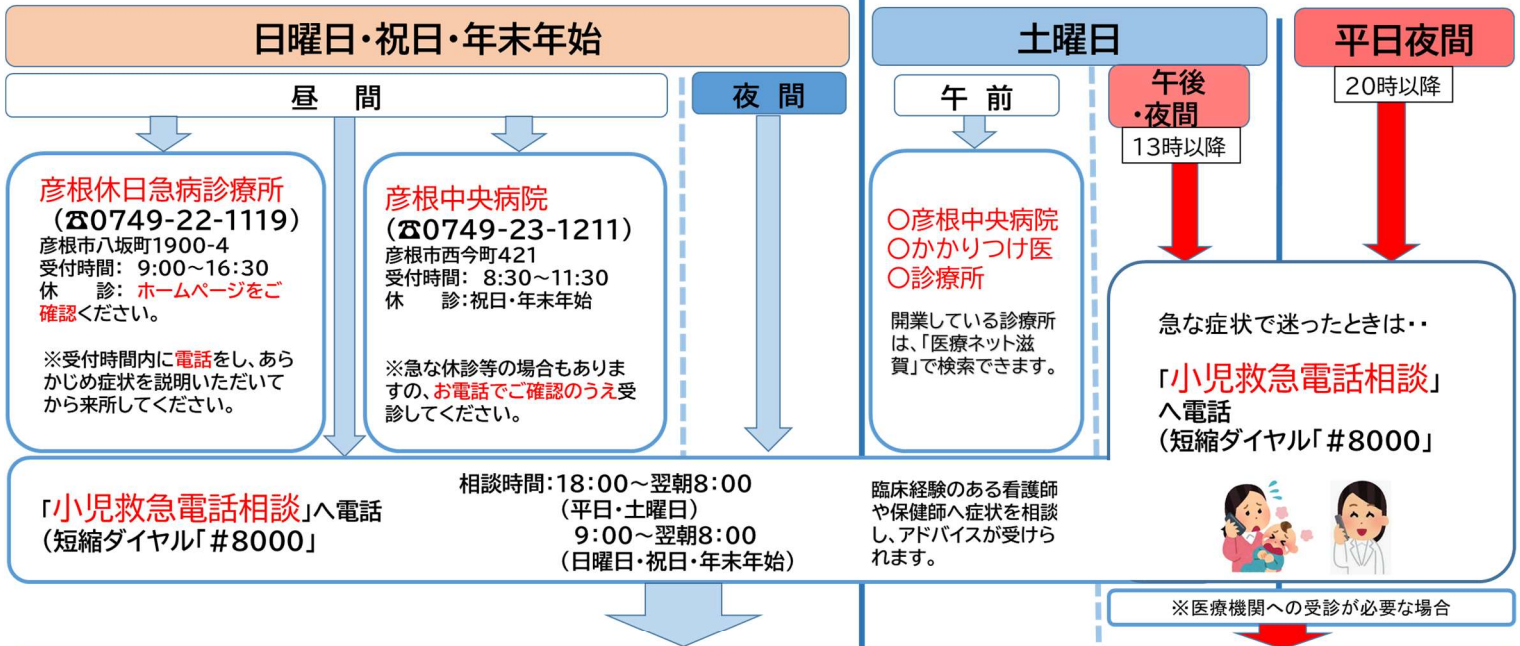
日曜日・祝日・年末年始

昼　間

夜　間

彦根休日急病診療所
（☎0749-22-1119）
彦根市八坂町1900-4
受付時間：9:00～16:30
休　診：ホームページをご確認ください。

※受付時間内に電話をし、あらかじめ症状を説明いただいてから来所してください。

彦根中央病院
（☎0749-23-1211）
彦根市西今町421
受付時間：8:30～11:30
休　診：祝日・年末年始

※急な休診等の場合もありますの、お電話でご確認のうえ受診してください。

土曜日

午　前

○彦根中央病院
○かかりつけ医
○診療所

開業している診療所は、「医療ネット滋賀」で検索できます。

午後・夜間
13時以降

平日夜間
20時以降

急な症状で迷ったときは・・

「小児救急電話相談」へ電話
（短縮ダイヤル「＃8000」

「小児救急電話相談」へ電話
（短縮ダイヤル「＃8000」

相談時間：18:00～翌朝8:00
（平日・土曜日）
9:00～翌朝8:00
（日曜日・祝日・年末年始）

臨床経験のある看護師や保健師へ症状を相談し、アドバイスが受けられます。

※医療機関への受診が必要な場合